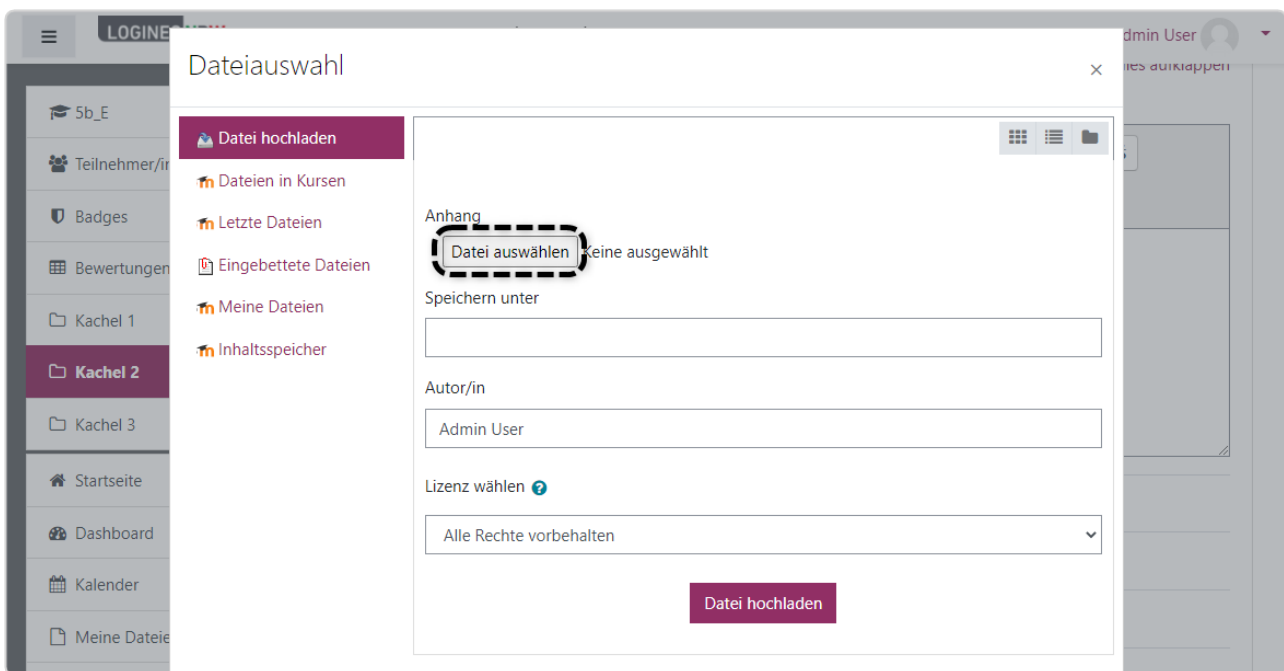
LOGINE

dmin User

Dateiauswahl

×

lles aufklappen

5b_E
Teilnehmer/in
Badges
Bewertungen
Kachel 1
Kachel 2
Kachel 3
Startseite
Dashboard
Kalender
Meine Datei

Datei hochladen
Dateien in Kursen
Letzte Dateien
Eingebettete Dateien
Meine Dateien
Inhaltsspeicher

Anhang

Datei auswählen Keine ausgewählt

Speichern unter

Autor/in

Admin User

Lizenz wählen

Alle Rechte vorbehalten

Datei hochladen